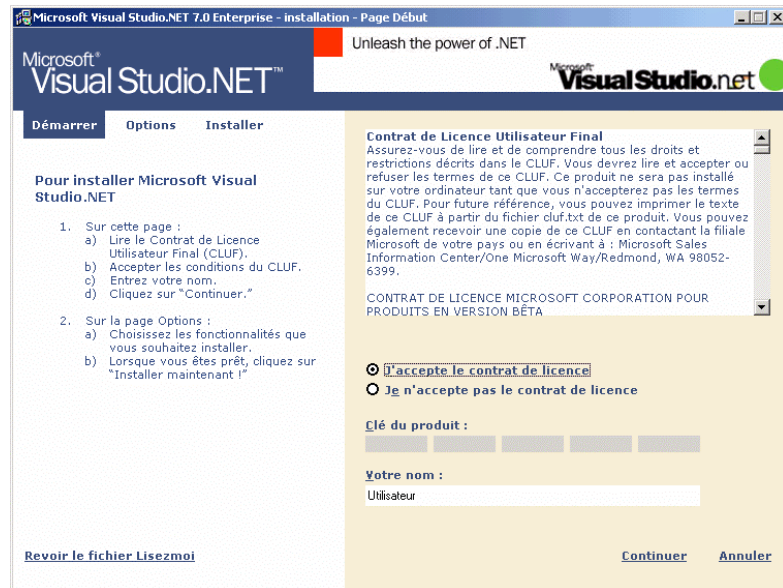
Microsoft Visual Studio.NET 7.0 Enterprise - installation - Page Début

Microsoft® Visual Studio.NET™

Unleash the power of .NET

Microsoft Visual Studio.net

Démarrer Options Installer

Pour installer Microsoft Visual Studio.NET

1. Sur cette page :
a) Lire le Contrat de Licence Utilisateur Final (CLUF).
b) Accepter les conditions du CLUF.
c) Entrez votre nom.
d) Cliquez sur "Continuer."

2. Sur la page Options :
a) Choisissez les fonctionnalités que vous souhaitez installer.
b) Lorsque vous êtes prêt, cliquez sur "Installer maintenant !"

Contrat de Licence Utilisateur Final
Assurez-vous de lire et de comprendre tous les droits et restrictions décrits dans le CLUF. Vous devrez lire et accepter ou refuser les termes de ce CLUF. Ce produit ne sera pas installé sur votre ordinateur tant que vous n'accepterez pas les termes du CLUF. Pour future référence, vous pouvez imprimer le texte de ce CLUF à partir du fichier cluf.txt de ce produit. Vous pouvez également recevoir une copie de ce CLUF en contactant la filiale Microsoft de votre pays ou en écrivant à : Microsoft Sales Information Center/One Microsoft Way/Redmond, WA 98052-6399.

CONTRAT DE LICENCE MICROSOFT CORPORATION POUR PRODUITS EN VERSION BÊTA

J'accepte le contrat de licence
Je n'accepte pas le contrat de licence

Clé du produit :

Votre nom :
Utilisateur

Revoir le fichier Lisezmoi

Continuer Annuler